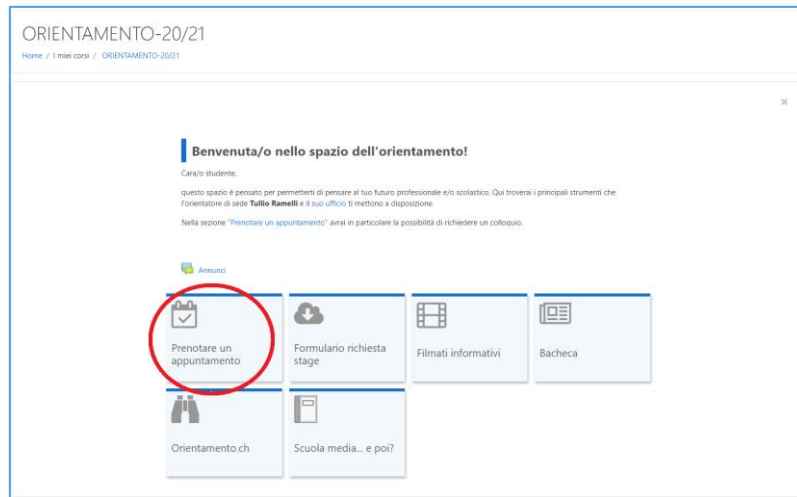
ORIENTAMENTO-20/21

Home / I miei corsi / ORIENTAMENTO-20/21

×

Benvenuta/o nello spazio dell'orientamento!

Cara/o studente,

questo spazio è pensato per permetterti di pensare al tuo futuro professionale e/o scolastico. Qui troverai i principali strumenti che l'orientatore di sede **Tullio Ramelli** e il suo ufficio ti mettono a disposizione.

Nella sezione "Prenotare un appuntamento" avrai in particolare la possibilità di richiedere un colloquio.

Annunci

Prenotare un appuntamento

Formulario richiesta stage

Filmati informativi

Bacheca

Orientamento.ch

Scuola media... e poi?